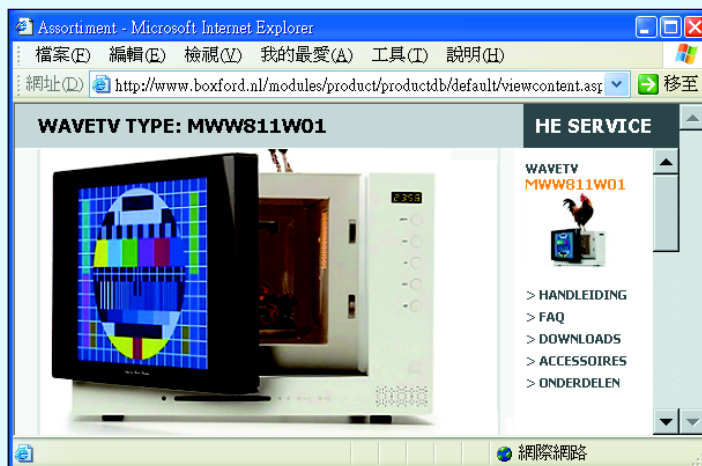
Assortiment - Microsoft Internet Explorer

檔案(F) 編輯(E) 檢視(V) 我的最愛(A) 工具(T) 說明(H)

網址(D) http://www.boxford.nl/modules/product/productdb/default/viewcontent.asp 移至

WAVETV TYPE: MWW811W01

HE SERVICE

2358

WAVETV
MWW811W01

> HANDLEIDING
> FAQ
> DOWNLOADS
> ACCESSOIRES
> ONDERDELEN

網際網路